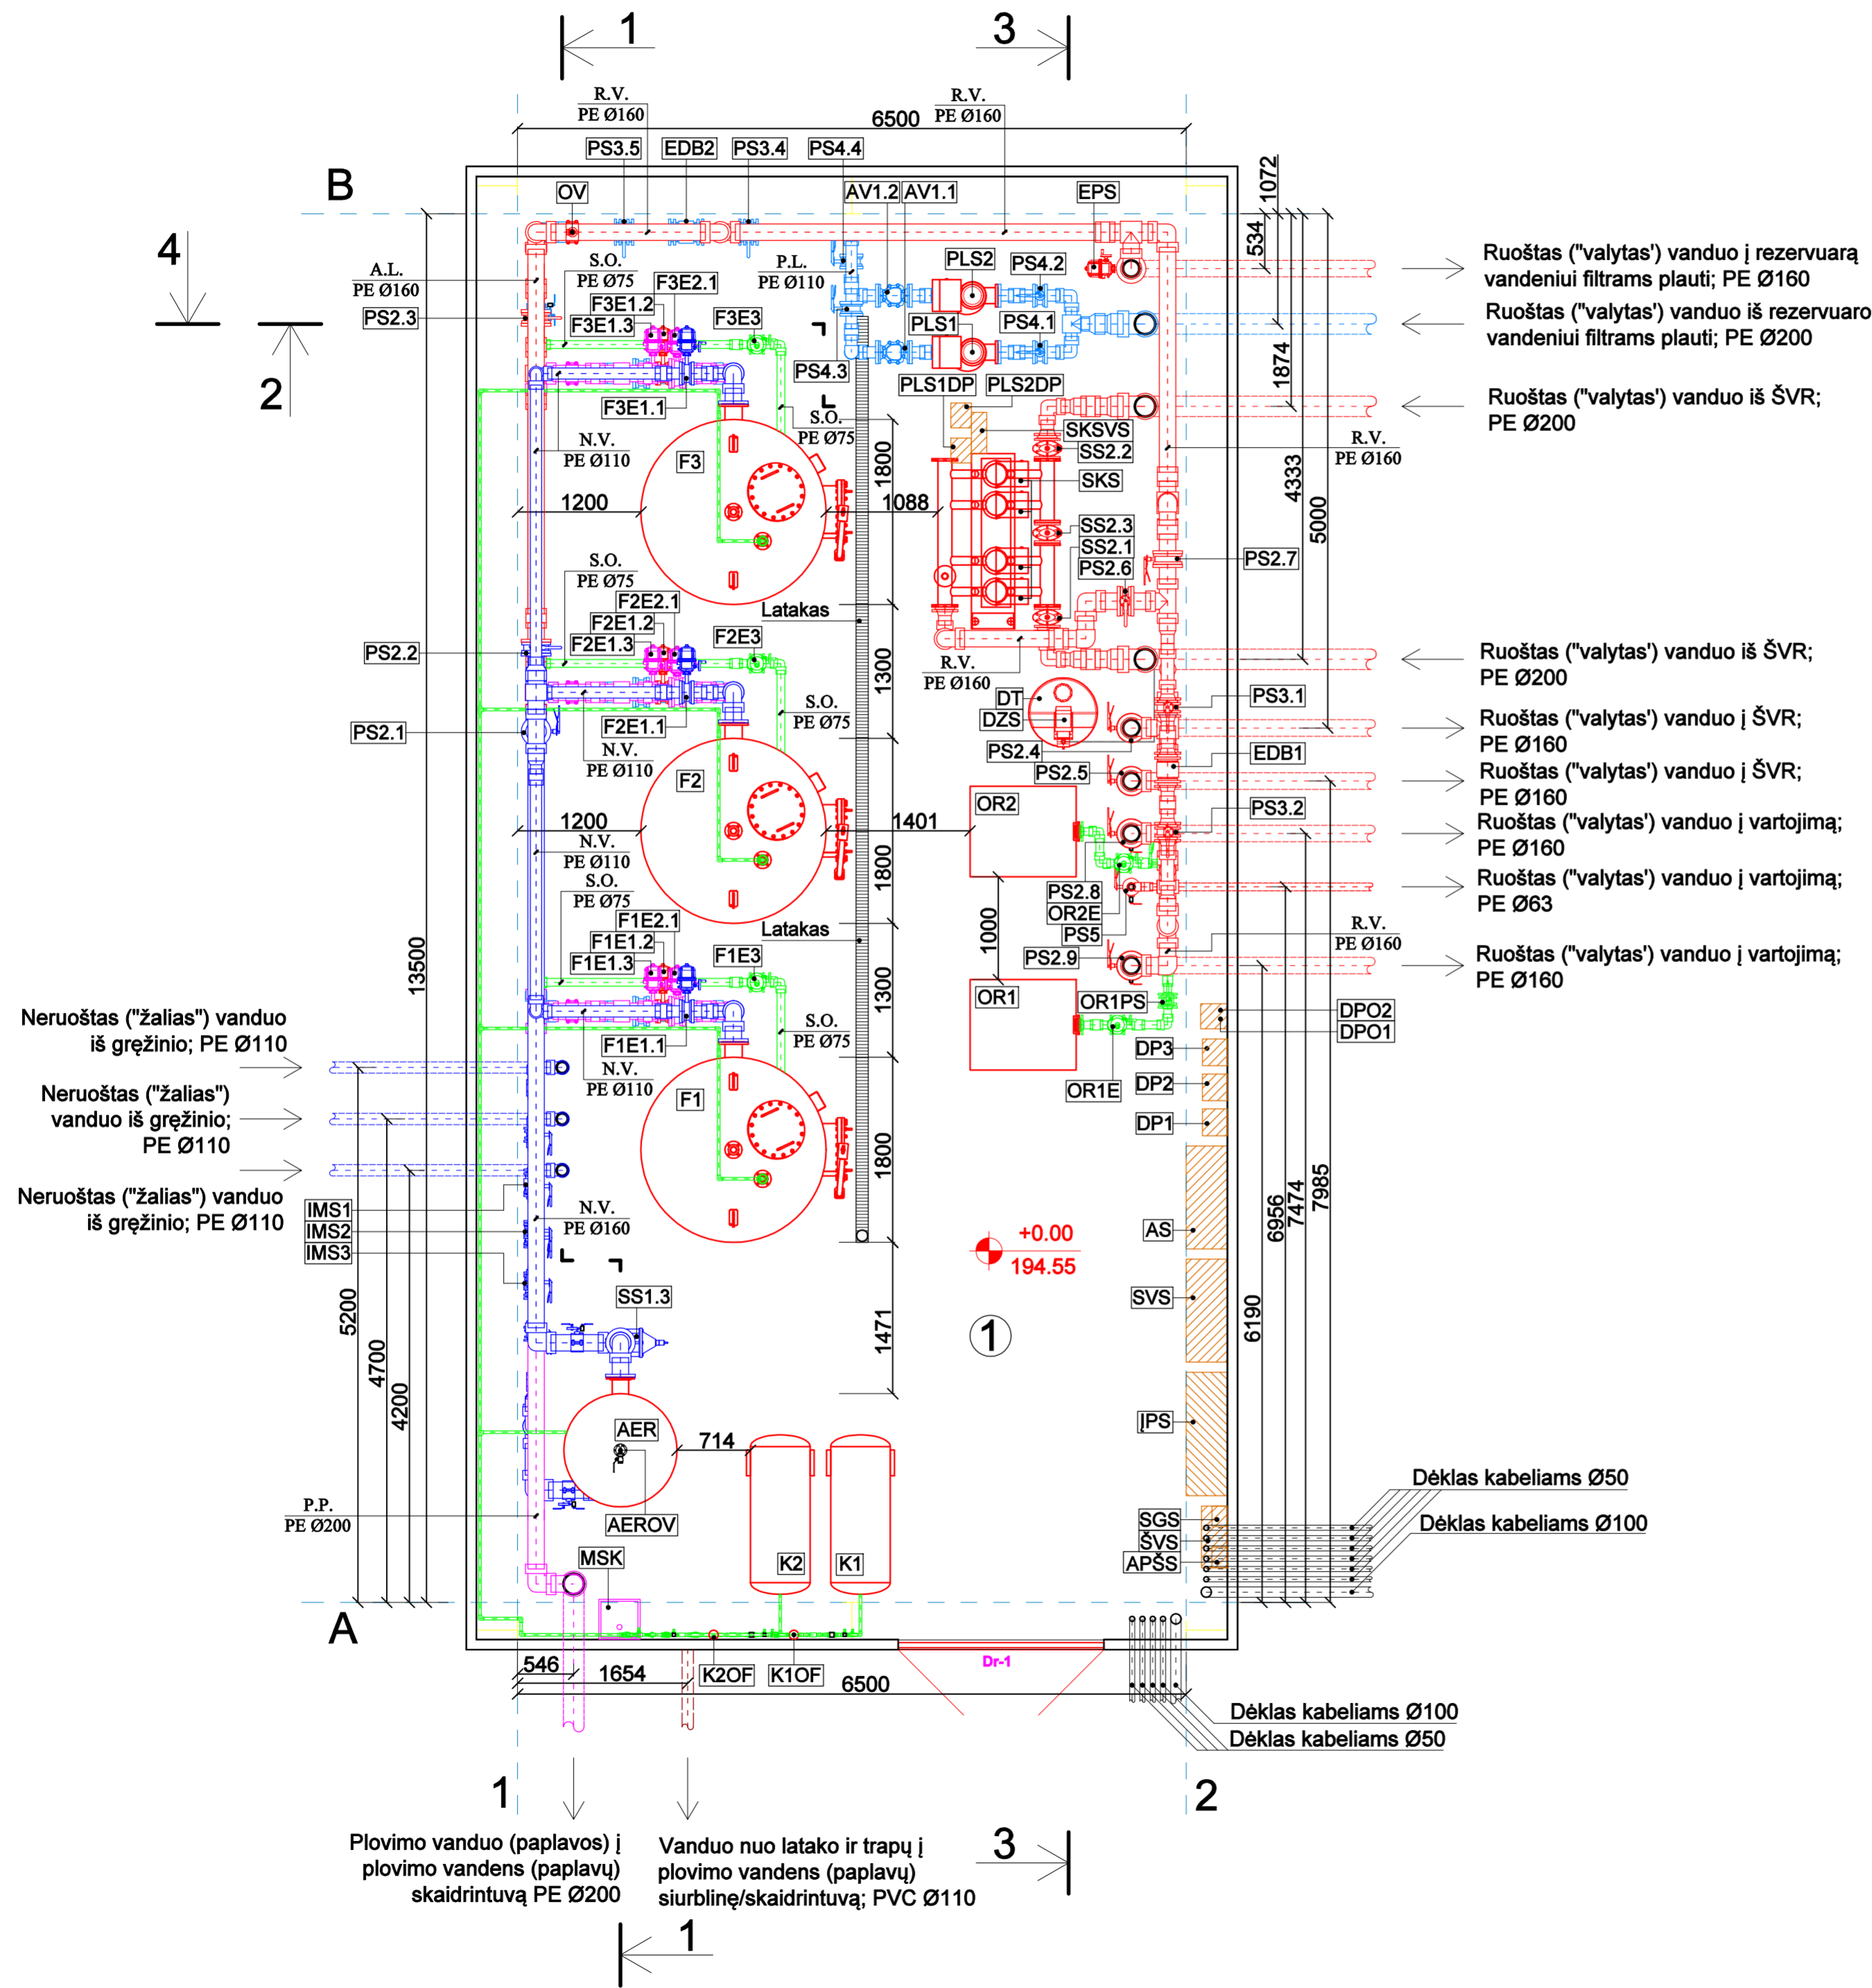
1
3
R.V.
PE Ø160
6500
R.V.
PE Ø160
PS3.5 EDB2 PS3.4 PS4.4
B
OV
AV1.2 AV1.1
EPS
1072
534
4
A.L.
PE Ø160
PS2.3
S.O.
PE Ø75
F3E2.1
F3E1.2
F3E1.3
F3E3
P.L.
PE Ø110
PLS2
PS4.2
PLS1
PS4.1
PS4.3
2
PLS1DP PLS2DP
F3E1.1
N.V.
PE Ø110
S.O.
PE Ø75
SKSVS
SS2.2
SKS
1874
Ruoštas ("valytas") vanduo į rezervuarą vandeniui filtrams plauti; PE Ø160
Ruoštas ("valytas") vanduo iš rezervuaro vandeniui filtrams plauti; PE Ø200
Ruoštas ("valytas") vanduo iš ŠVR; PE Ø200
R.V.
PE Ø160
F3
1800
1200
1088
SS2.3
SS2.1
PS2.6
PS2.7
4333
5000
S.O.
PE Ø75
F2E2.1
F2E1.2
F2E1.3
F2E3
Latakas
PS2.2
R.V.
PE Ø160
1300
Ruoštas ("valytas") vanduo iš ŠVR; PE Ø200
DT
DZS
PS3.1
PS2.1
F2E1.1
S.O.
PE Ø75
N.V.
PE Ø110
PS2.4
EDB1
Ruoštas ("valytas") vanduo į ŠVR; PE Ø160
F2
PS2.5
Ruoštas ("valytas") vanduo į ŠVR; PE Ø160
OR2
PS3.2
1200
1401
N.V.
PE Ø110
S.O.
PE Ø75
1800
Ruoštas ("valytas") vanduo į vartojimą; PE Ø160
PS2.8
OR2E
PS5
Ruoštas ("valytas") vanduo į vartojimą; PE Ø63
F1E2.1
F1E1.2
F1E1.3
F1E3
Latakas
1000
PS2.9
R.V.
PE Ø160
Ruoštas ("valytas") vanduo į vartojimą; PE Ø160
13500
1300
OR1
OR1PS
DPO2
DPO1
Neruoštas ("žalias") vanduo iš gręžinio; PE Ø110
S.O.
PE Ø75
F1E1.1
N.V.
PE Ø110
DP3
Neruoštas ("žalias") vanduo iš gręžinio; PE Ø110
F1
OR1E
DP2
DP1
Neruoštas ("žalias") vanduo iš gręžinio; PE Ø110
1800
IMS1
IMS2
IMS3
N.V.
PE Ø160
+0.00
194.55
AS
6956
7474
7985
SVS
5200
SS1.3
1471
1
6190
4700
4200
AER
714
ĮPS
Dėklas kabeliams Ø50
P.P.
PE Ø200
AEROV
Dėklas kabeliams Ø100
SGS
ŠVS
APŠS
MSK
K2
K1
A
546
1654
K2OF
K1OF
6500
Dr-1
Dėklas kabeliams Ø100
Dėklas kabeliams Ø50
1
2
Plovimo vanduo (paplavos) į plovimo vandens (paplavų) skaidrintuvą PE Ø200
Vanduo nuo latako ir trapų į plovimo vandens (paplavų) siurblinę/skaidrintuvą; PVC Ø110
3
1